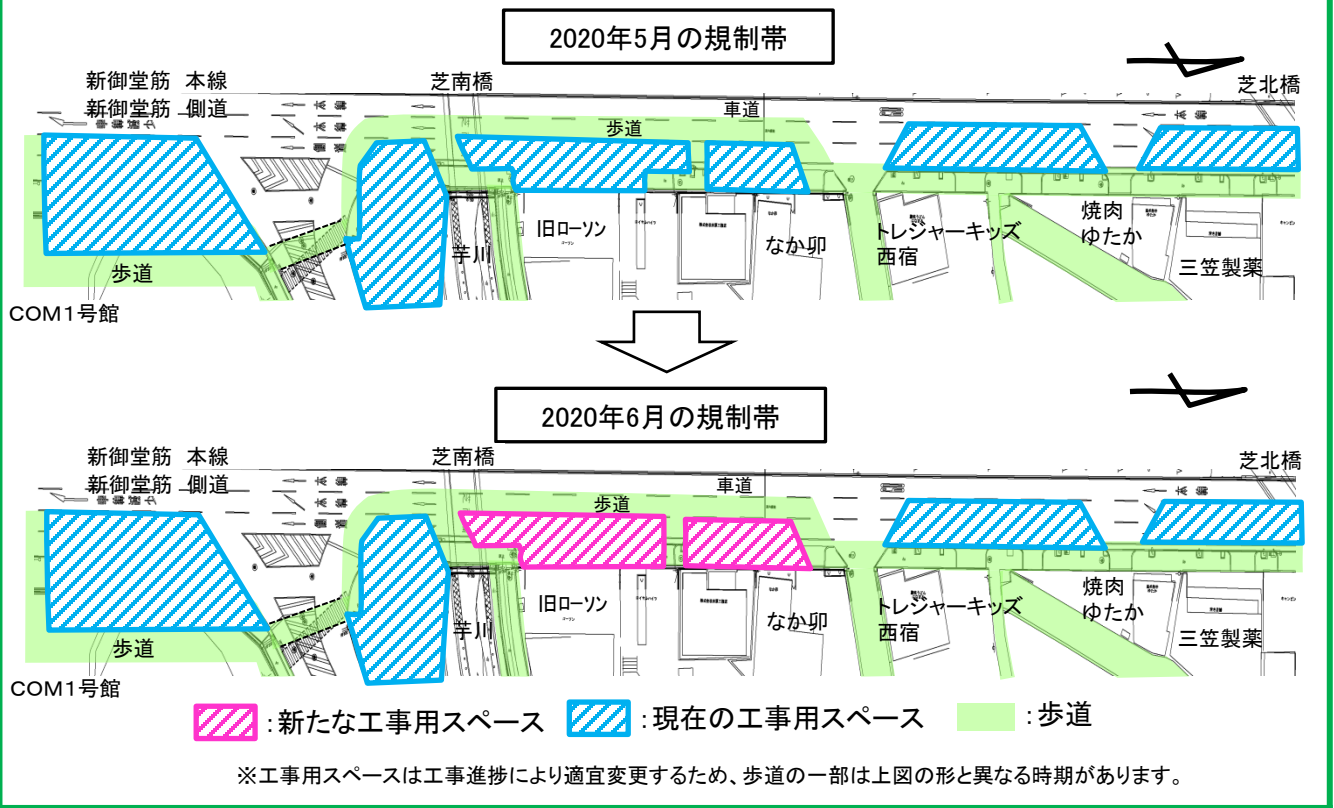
2020年5月の規制帯

新御堂筋 本線
新御堂筋 側道
芝南橋
車道
歩道
芝北橋
旧ローソン
なか卯
トレジャーキッズ西宿
焼肉ゆたか
三笠製薬
芋川
歩道
COM1号館

2020年6月の規制帯

新御堂筋 本線
新御堂筋 側道
芝南橋
車道
歩道
芝北橋
旧ローソン
なか卯
トレジャーキッズ西宿
焼肉ゆたか
三笠製薬
芋川
歩道
COM1号館

:新たな工事用スペース
:現在の工事用スペース
:歩道

※工事用スペースは工事進捗により適宜変更するため、歩道の一部は上図の形と異なる時期があります。